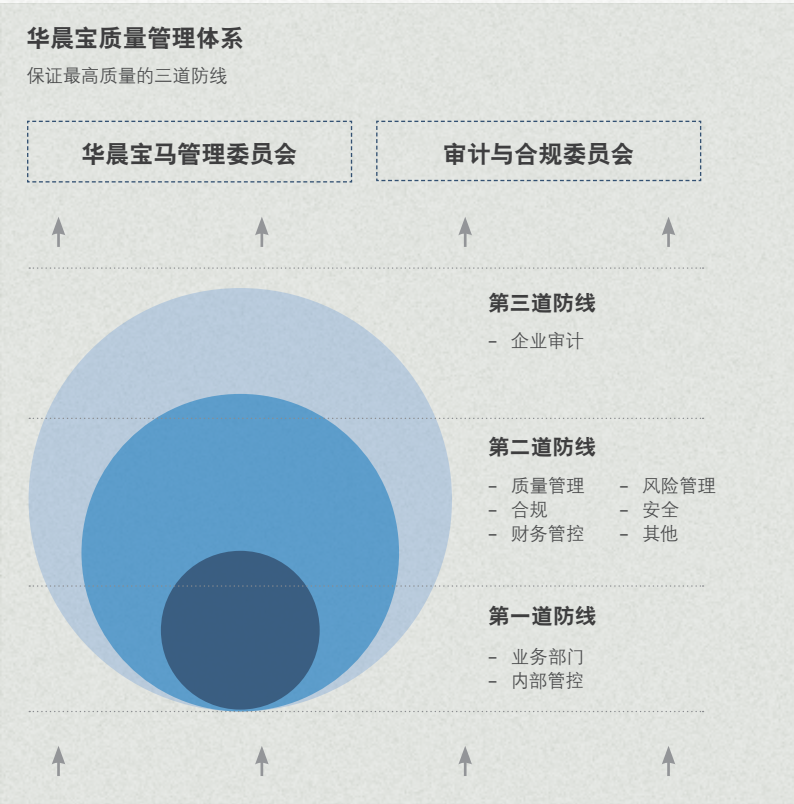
华晨宝质量管理体系

保证最高质量的三道防线

华晨宝马管理委员会

审计与合规委员会

第三道防线

– 企业审计

第二道防线

– 质量管理
– 合规
– 财务管控

– 风险管理
– 安全
– 其他

第一道防线

– 业务部门
– 内部管控